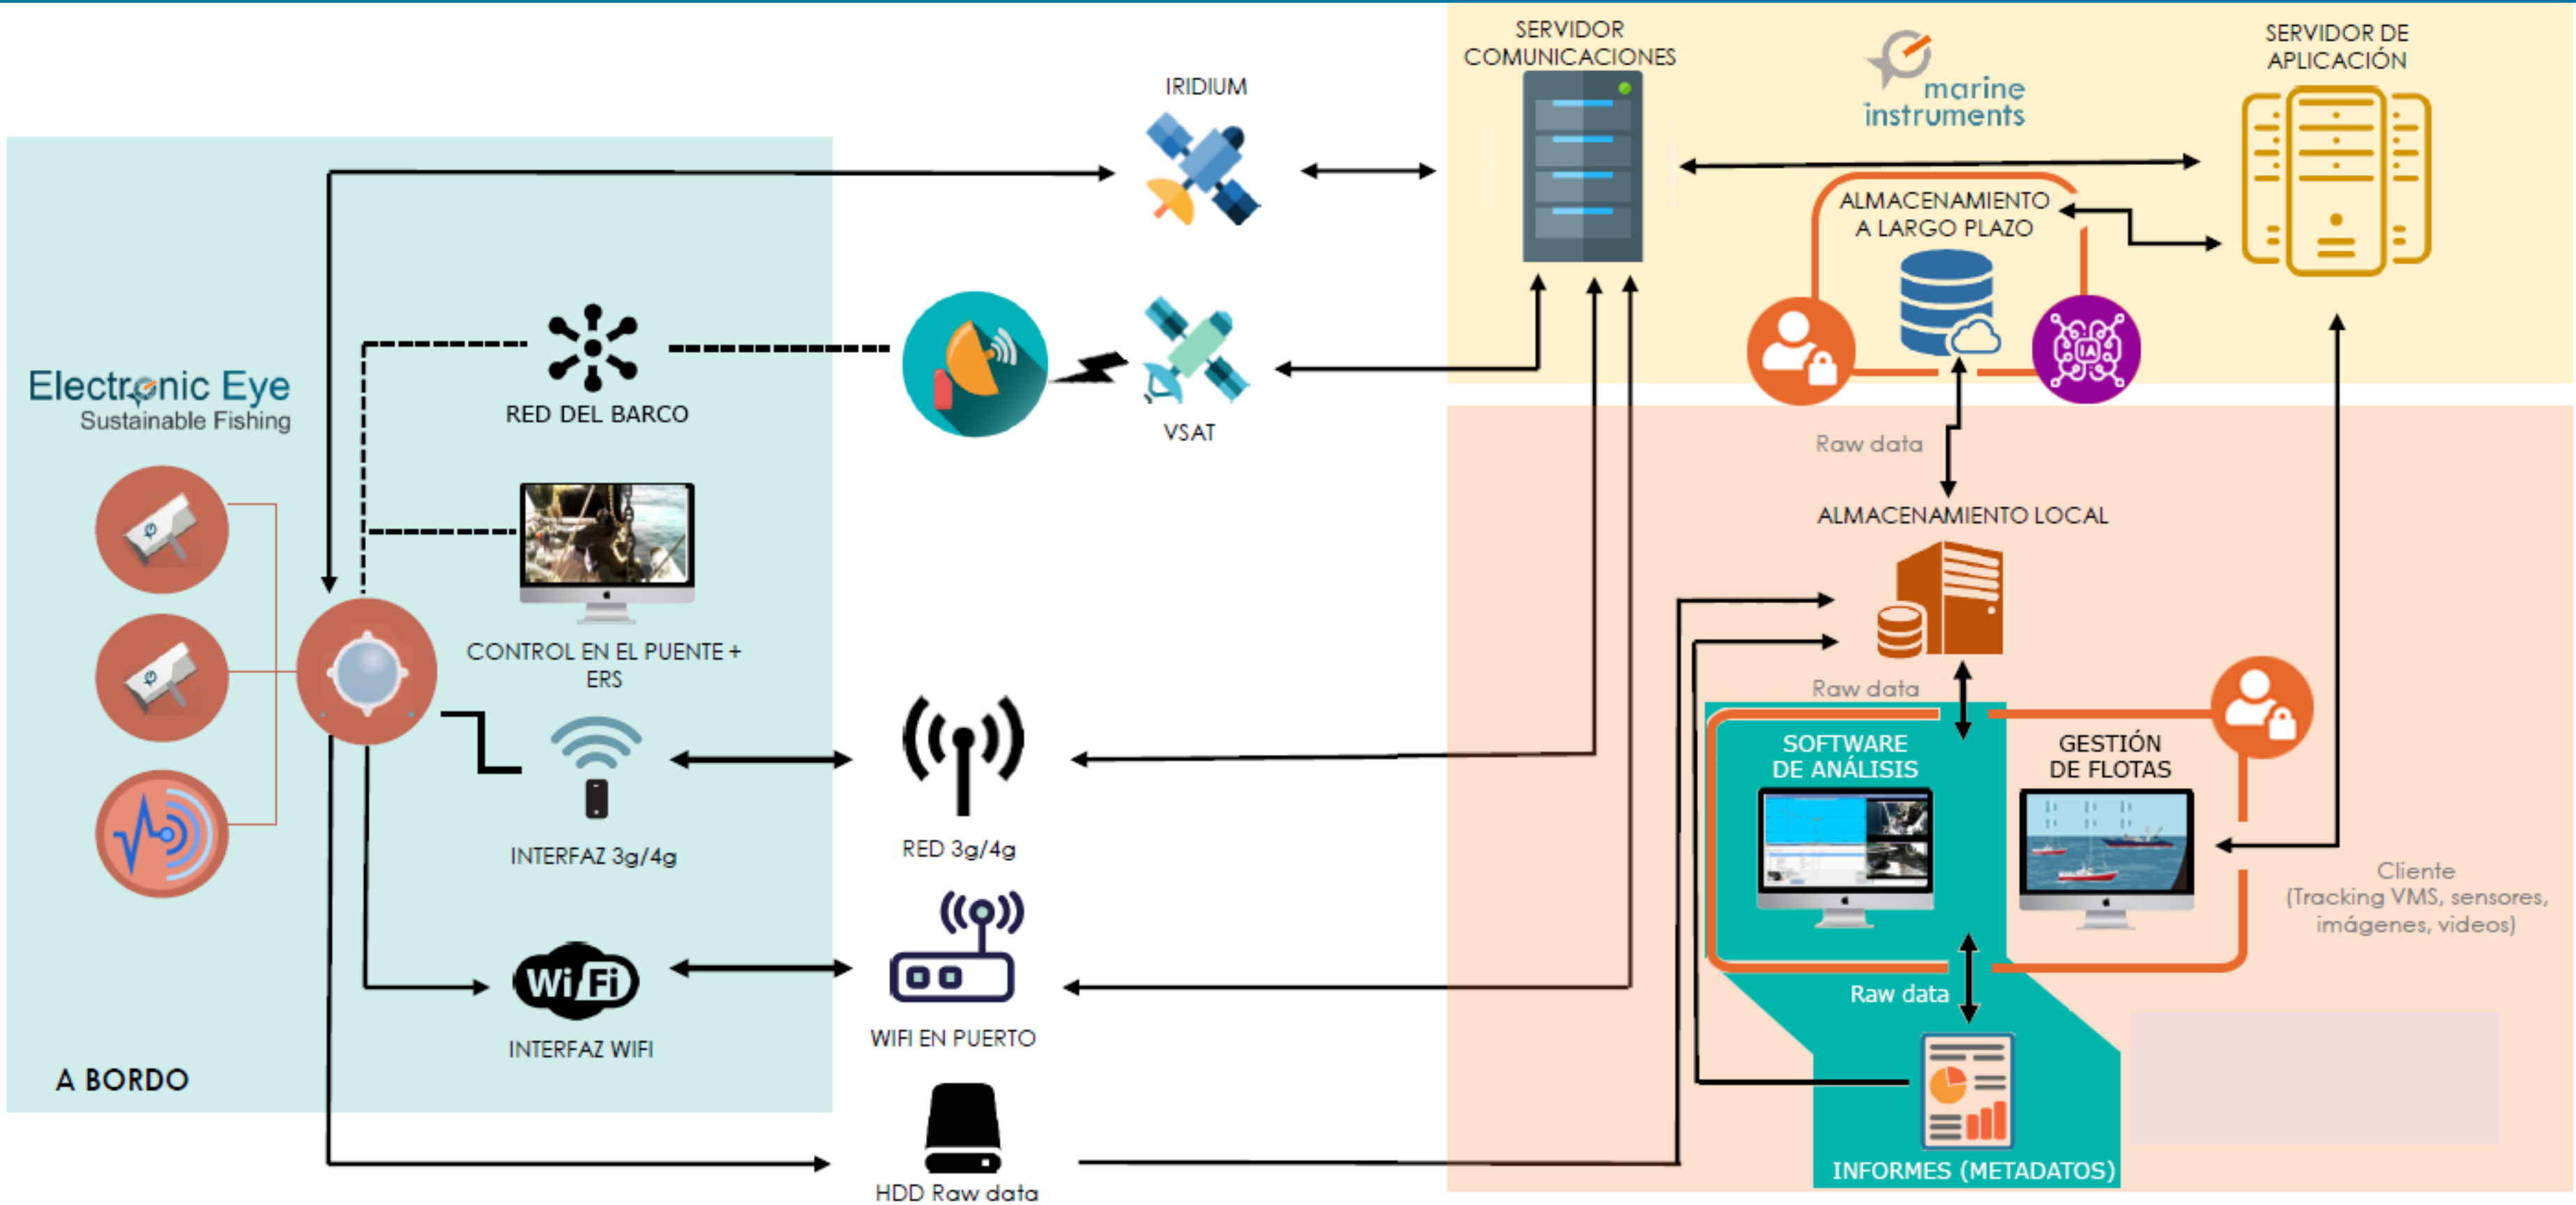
IRIDIUM

SERVIDOR COMUNICACIONES

marine instruments

SERVIDOR DE APLICACIÓN

ALMACENAMIENTO A LARGO PLAZO

Electronic Eye
Sustainable Fishing

RED DEL BARCO

VSAT

Raw data

ALMACENAMIENTO LOCAL

CONTROL EN EL PUENTE + ERS

Raw data

SOFTWARE DE ANÁLISIS

GESTIÓN DE FLOTAS

INTERFAZ 3g/4g

RED 3g/4g

Cliente
(Tracking VMS, sensores, imágenes, videos)

Raw data

Wi Fi

INTERFAZ WIFI

WIFI EN PUERTO

A BORDO

INFORMES (METADATOS)

HDD Raw data